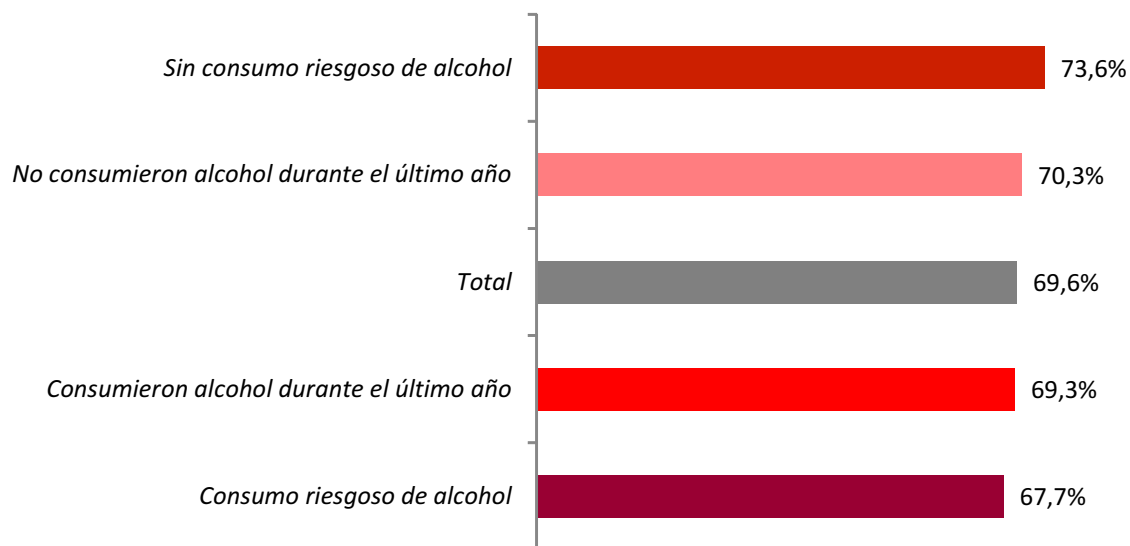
| | |
|---|---|
| Sin consumo riesgoso de alcohol | 73,6% |
| No consumieron alcohol durante el último año | 70,3% |
| Total | 69,6% |
| Consumieron alcohol durante el último año | 69,3% |
| Consumo riesgoso de alcohol | 67,7% |